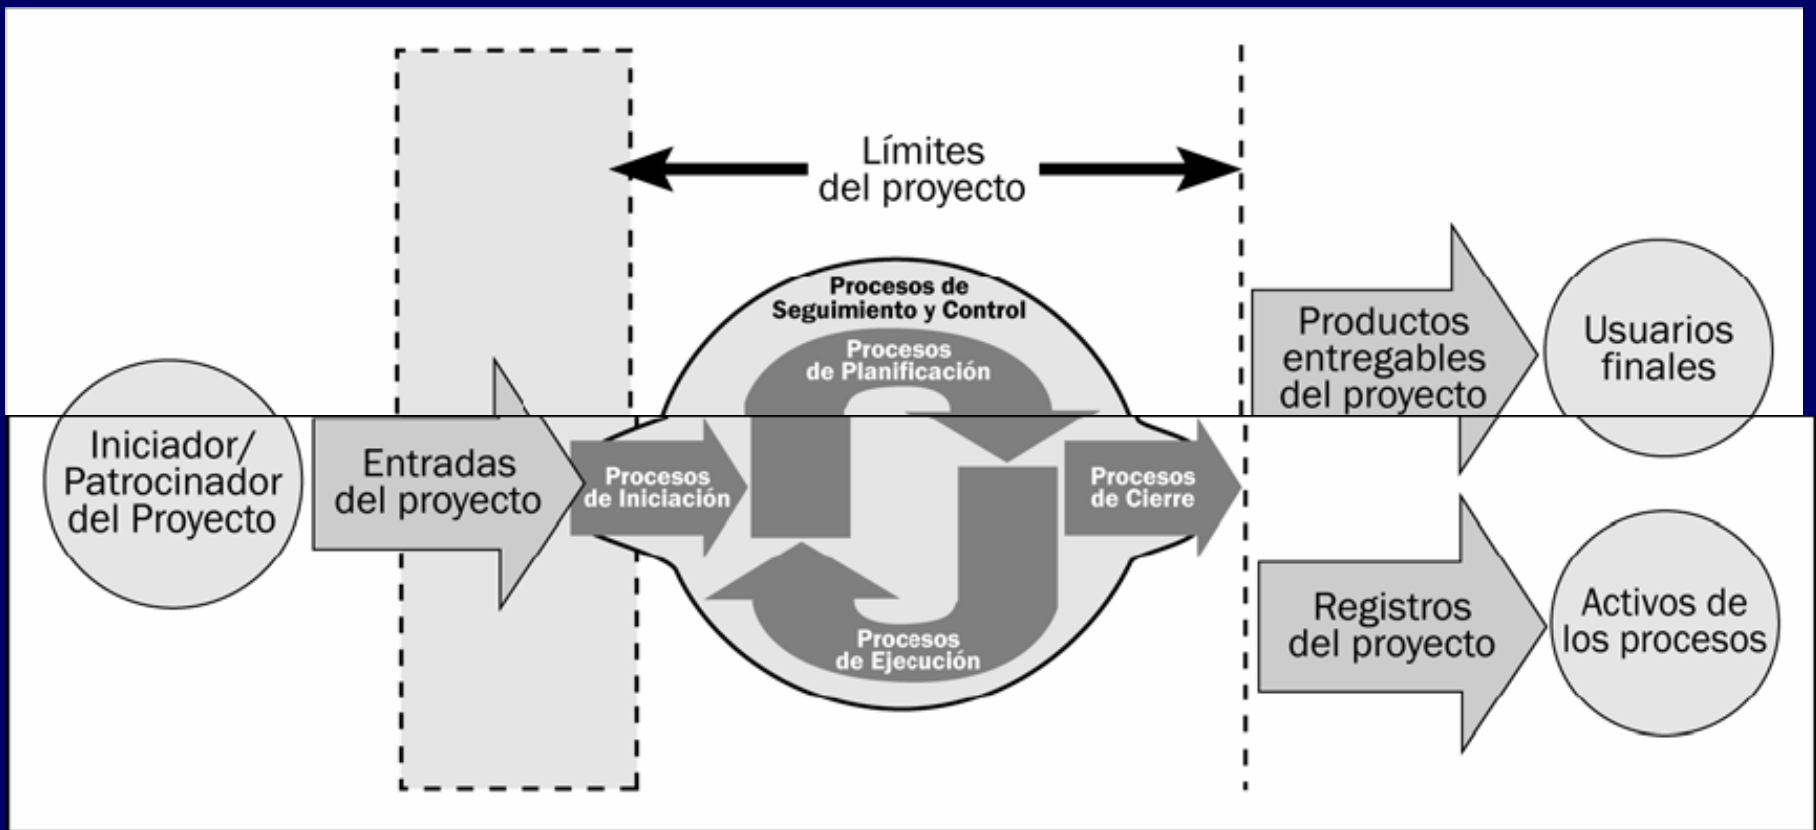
Límites del proyecto

Procesos de Seguimiento y Control

Procesos de Planificación

Iniciador/ Patrocinador del Proyecto

Entradas del proyecto

Procesos de Iniciación

Procesos de Cierre

Procesos de Ejecución

Productos entregables del proyecto

Usuarios finales

Registros del proyecto

Activos de los procesos